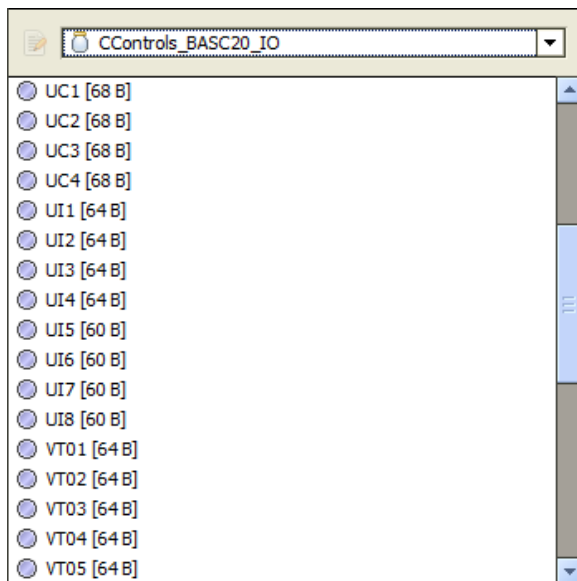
CControls_BASC20_IO

UC1 [68 B]
UC2 [68 B]
UC3 [68 B]
UC4 [68 B]
UI1 [64 B]
UI2 [64 B]
UI3 [64 B]
UI4 [64 B]
UI5 [60 B]
UI6 [60 B]
UI7 [60 B]
UI8 [60 B]
VT01 [64 B]
VT02 [64 B]
VT03 [64 B]
VT04 [64 B]
VT05 [64 B]